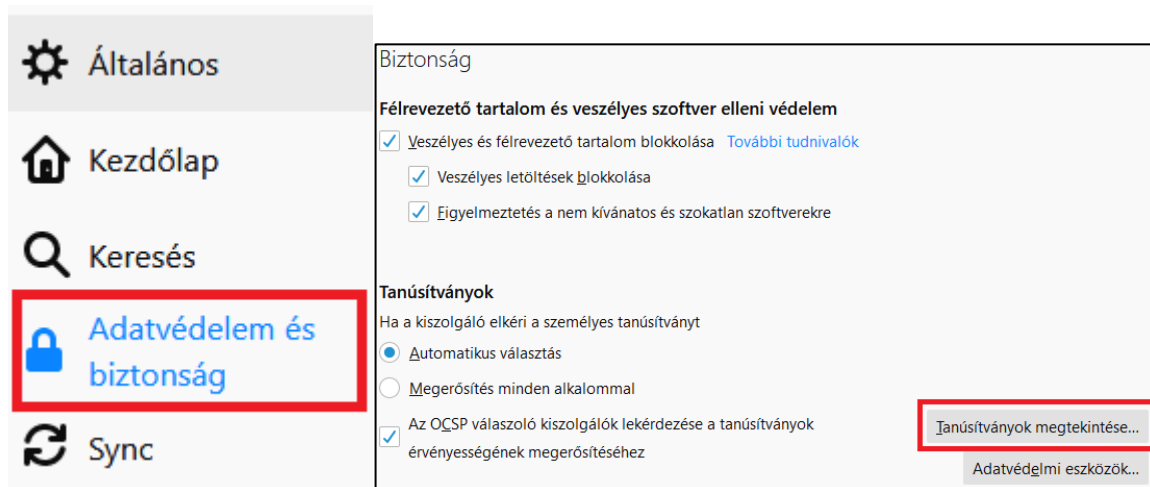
Általános

Kezdőlap

Keresés

Adatvédelem és biztonság

Sync

Biztonság

Félrevezető tartalom és veszélyes szoftver elleni védelem

Veszélyes és félrevezető tartalom blokkolása További tudnivalók

Veszélyes letöltések blokkolása

Figyelmeztetés a nem kívánatos és szokatlan szoftverekre

Tanúsítványok

Ha a kiszolgáló elkéri a személyes tanúsítványt

Automatikus választás

Megerősítés minden alkalommal

Az OCSP válaszoló kiszolgálók lekérdezése a tanúsítványok érvényességének megerősítéséhez

Tanúsítványok megtekintése…

Adatvédelmi eszközök…